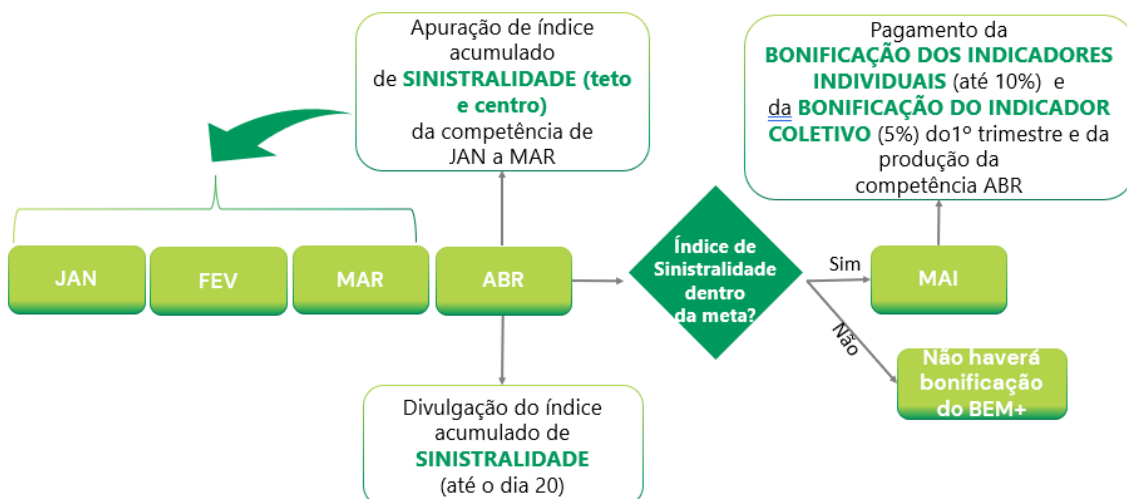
Apuração de índice acumulado de SINISTRALIDADE (teto e centro) da competência de JAN a MAR

Pagamento da BONIFICAÇÃO DOS INDICADORES INDIVIDUAIS (até 10%) e da BONIFICAÇÃO DO INDICADOR COLETIVO (5%) do1º trimestre e da produção da competência ABR

JAN

FEV

MAR

ABR

Índice de Sinistralidade dentro da meta?

Sim

MAI

Não

Não haverá bonificação do BEM+

Divulgação do índice acumulado de SINISTRALIDADE (até o dia 20)